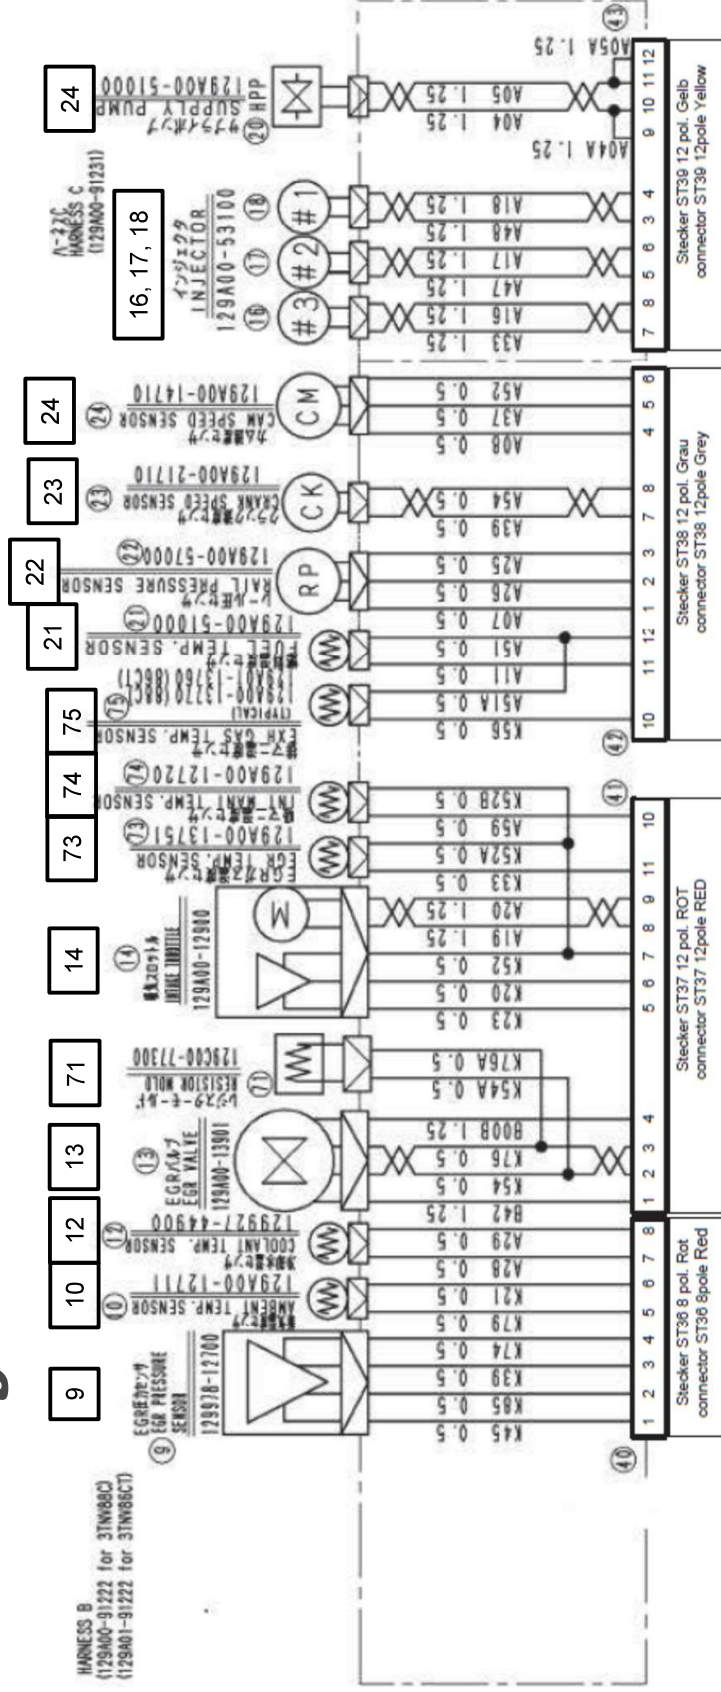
HARNESS B
(129A00-91222 for 3TNV88C)
(129A01-91222 for 3TNV86CT)

9
⑨ EGR圧力センサ EGR PRESSURE SENSOR
129938-12700

10
⑩ 外気温センサ AMBIENT TEMP. SENSOR
129A00-12711

12
⑫ 冷却水温センサ COOLANT TEMP. SENSOR
129927-44900

13
⑬ EGRバルブ EGR VALVE
129A00-13901

71
⑦① レジスタ・モールド RESISTOR MOLD
129C00-77300

14
⑭ 吸気スロットル INTAKE THROTTLE
129A00-12900

73
⑦③ EGRガス温センサ EGR TEMP. SENSOR
129A00-13151

74
⑦④ 吸気温センサ INT.MANI TEMP. SENSOR
129A00-12170

75
⑦⑤ 排気温センサ EXH GAS TEMP. SENSOR (TYPICAL)
129610-13770 (88C)
129A01-13760 (86CT)

21
㉑ 燃料温センサ FUEL TEMP. SENSOR
129A00-51000

22
㉒ レール圧センサ RAIL PRESSURE SENSOR
129A00-57000

23
㉓ クランク回転センサ CRANK SPEED SENSOR
129A00-21710

24
㉔ カム回転センサ CAM SPEED SENSOR
129A00-14710

16, 17, 18
インジェクタ INJECTOR
129A00-53100
⑯ #3 ⑰ #2 ⑱ #1

ハーネスC HARNESS C (129A00-91231)

24
⑳ サプライポンプ SUPPLY PUMP
129A00-51000 HPP

K45 0.5 K85 0.5 K39 0.5 K74 0.5 K79 0.5 K21 0.5 A28 0.5 A29 0.5 B42 1.25 K54 0.5 K76 0.5 B00B 1.25 K54A 0.5 K76A 0.5 K23 0.5 K20 0.5 K52 0.5 A19 1.25 A20 1.25 K33 0.5 K52A 0.5 K59 0.5 K52B 0.5 K56 0.5 K51A 0.5 A11 0.5 A51 0.5 A07 0.5 A26 0.5 A25 0.5 A39 0.5 A54 0.5 A08 0.5 A37 0.5 A52 0.5 A33 1.25 A16 1.25 A47 1.25 A17 1.25 A48 1.25 A18 1.25 A04 1.25 A05 1.25 A04A 1.25 A05A 1.25

㊵ 1 2 3 4 5 6 7 8
Stecker ST36 8 pol. Rot
connector ST36 8pole Red

1 2 3 4 5 6 7 8 9 11 10 ㊶
Stecker ST37 12 pol. ROT
connector ST37 12pole RED

㊷ 10 11 12 1 2 3 7 8 4 5 6
Stecker ST38 12 pol. Grau
connector ST38 12pole Grey

7 8 5 6 3 4 9 10 11 12 ㊸
Stecker ST39 12 pol. Gelb
connector ST39 12pole Yellow